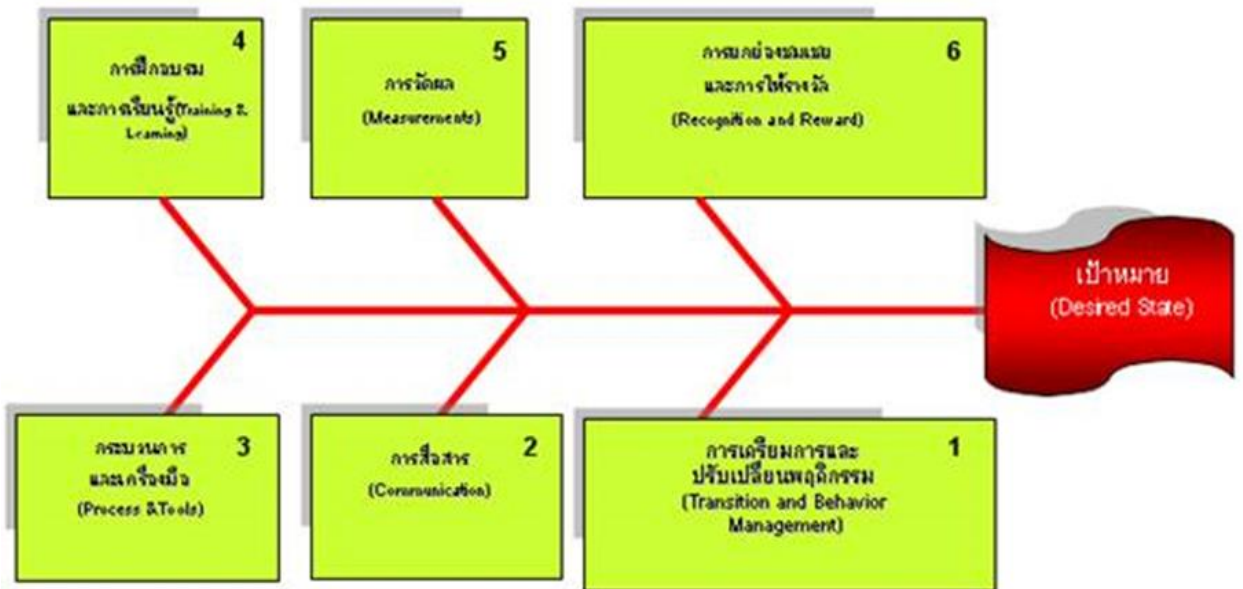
4
การฝึกอบรม
และการเรียนรู้(Training & Learning)

5
การวัดผล
(Measurements)

6
การยกย่องชมเชย
และการให้รางวัล
(Recognition and Reward)

เป้าหมาย
(Desired State)

กระบวนการ
และเครื่องมือ
3
(Process &Tools)

การสื่อสาร
2
(Communication)

การเตรียมการและ
ปรับเปลี่ยนพฤติกรรม
1
(Transition and Behavior Management)